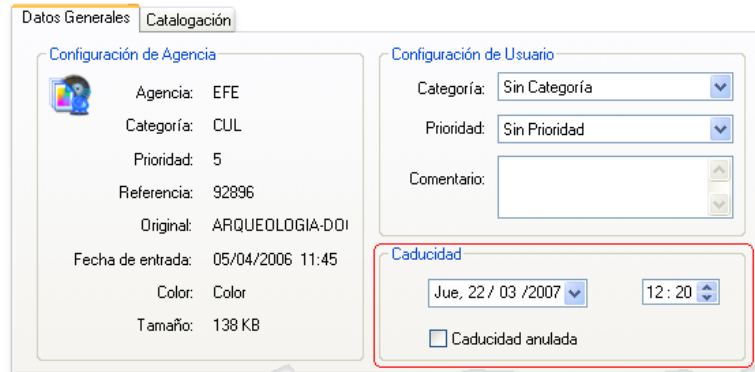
Datos Generales | Catalogación

Configuración de Agencia

Agencia: EFE
Categoría: CUL
Prioridad: 5
Referencia: 92896
Original: ARQUEOLOGIA-DO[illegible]
Fecha de entrada: 05/04/2006 11:45
Color: Color
Tamaño: 138 KB

Configuración de Usuario

Categoría: Sin Categoría
Prioridad: Sin Prioridad
Comentario:

Caducidad

Jue, 22 / 03 /2007
12 : 20

Caducidad anulada